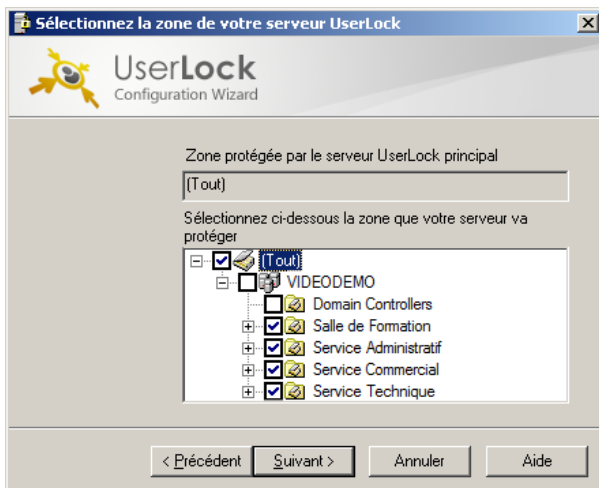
Sélectionnez la zone de votre serveur UserLock

UserLock
Configuration Wizard

Zone protégée par le serveur UserLock principal

(Tout)

Sélectionnez ci-dessous la zone que votre serveur va protéger

(Tout)
VIDEODEMO
Domain Controllers
Salle de Formation
Service Administratif
Service Commercial
Service Technique

< Précédent
Suivant >
Annuler
Aide